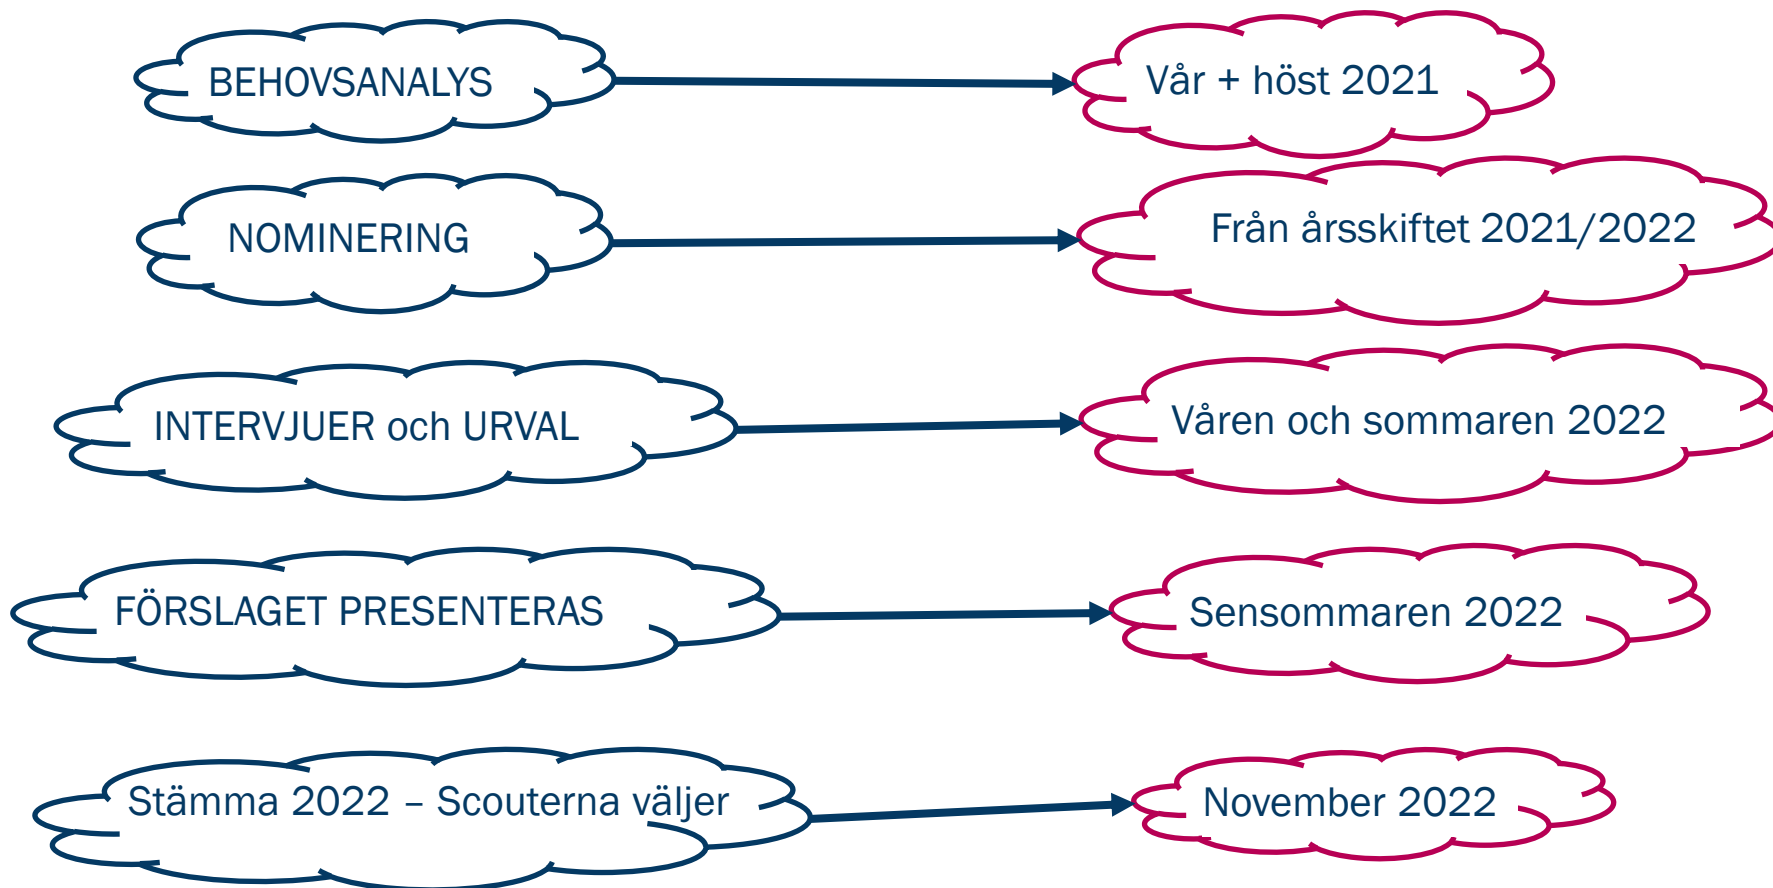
BEHOVSANALYS

Vår + höst 2021

NOMINERING

Från årsskiftet 2021/2022

INTERVJUER och URVAL

Våren och sommaren 2022

FÖRSLAGET PRESENTERAS

Sensommaren 2022

Stämma 2022 – Scouterna väljer

November 2022